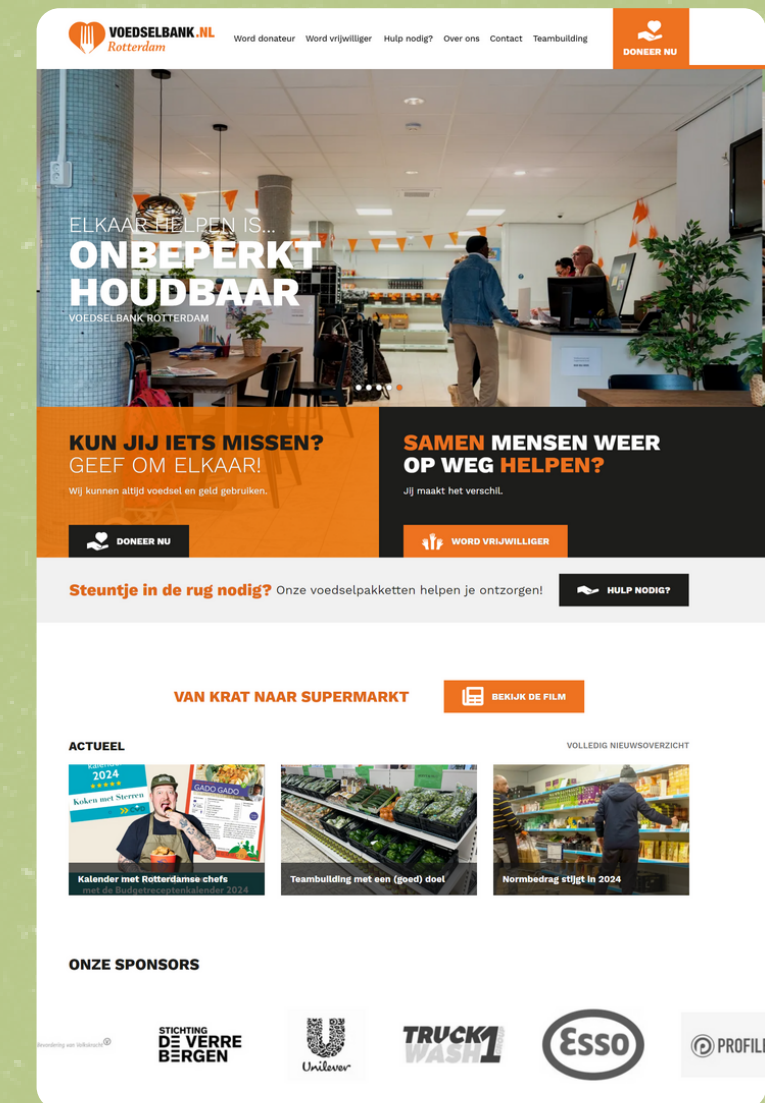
VOEDSELBANK.NL
Rotterdam

Word donateur Word vrijwilliger Hulp nodig? Over ons Contact Teambuilding

DONEER NU

ELKAAR HELPEN IS...
ONBEPERKT HOUDBAAR
VOEDSELBANK ROTTERDAM

KUN JIJ IETS MISSEN?
GEEF OM ELKAAR!
Wij kunnen altijd voedsel en geld gebruiken.

DONEER NU

SAMEN MENSEN WEER OP WEG HELPEN?
Jij maakt het verschil.

WORD VRIJWILLIGER

Steuntje in de rug nodig? Onze voedselpakketten helpen je ontzorgen!

HULP NODIG?

VAN KRAT NAAR SUPERMARKT

BEKIJK DE FILM

ACTUEEL

VOLLEDIG NIEUWSOVERZICHT

2024
Koken met Sterren
GADO GADO
Kalender met Rotterdamse chefs met de Budgetreceptenkalender 2024

Teambuilding met een (goed) doel

Normbedrag stijgt in 2024

ONZE SPONSORS

STICHTING DE VERRE BERGEN

Unilever

TRUCK WASH 1

ESSO

PROFILI